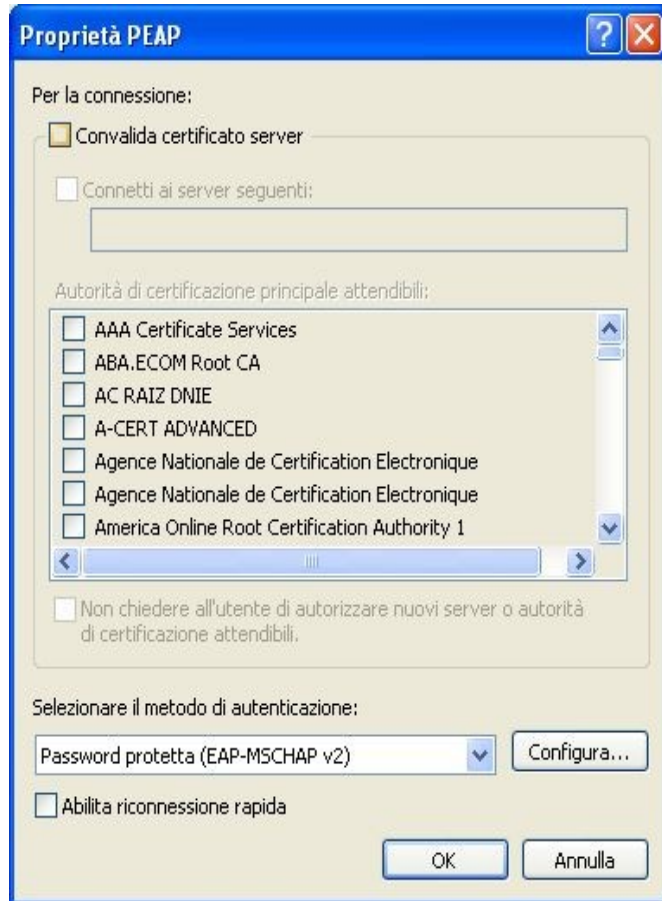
Proprietà PEAP

Per la connessione:

Convalida certificato server

Connetti ai server seguenti:

Autorità di certificazione principale attendibili:

AAA Certificate Services
ABA.ECOM Root CA
AC RAIZ DNIE
A-CERT ADVANCED
Agence Nationale de Certification Electronique
Agence Nationale de Certification Electronique
America Online Root Certification Authority 1

Non chiedere all'utente di autorizzare nuovi server o autorità di certificazione attendibili.

Selezionare il metodo di autenticazione:

Password protetta (EAP-MSCHAP v2)

Configura...

Abilita riconnessione rapida

OK

Annulla